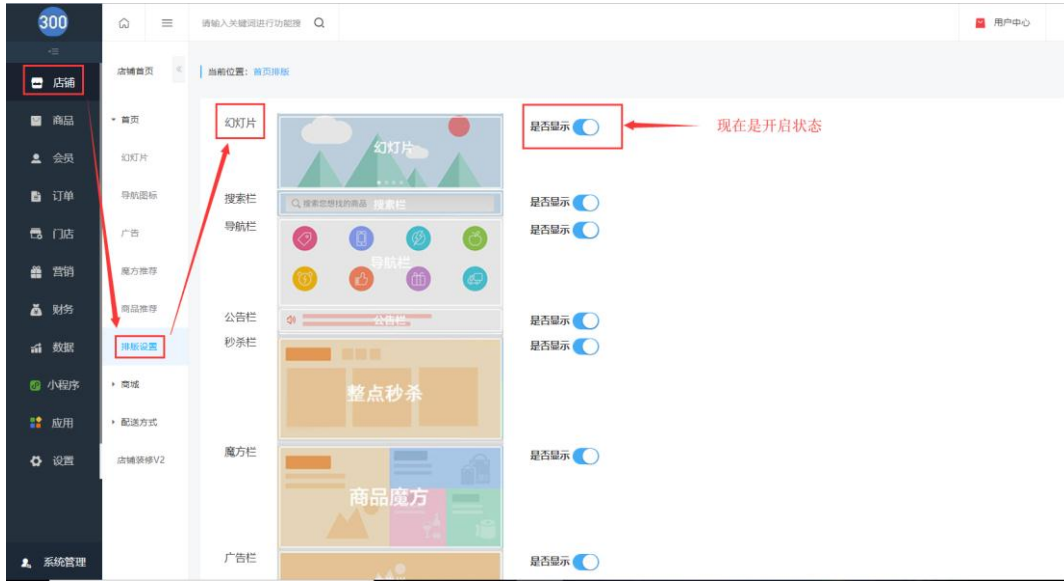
300

请输入关键词进行功能搜 

用户中心

店铺
商品
会员
订单
门店
营销
财务
数据
小程序
应用
设置
系统管理

店铺首页
首页
幻灯片
导航图标
广告
魔方推荐
商品推荐
排版设置
商城
配送方式
店铺装修V2

当前位置：首页排版

幻灯片
幻灯片
是否显示
现在是开启状态

搜索栏
搜索您想找的商品
搜索栏
是否显示

导航栏
导航栏
是否显示

公告栏
公告栏
是否显示

秒杀栏
整点秒杀
是否显示

魔方栏
商品魔方
是否显示

广告栏
是否显示